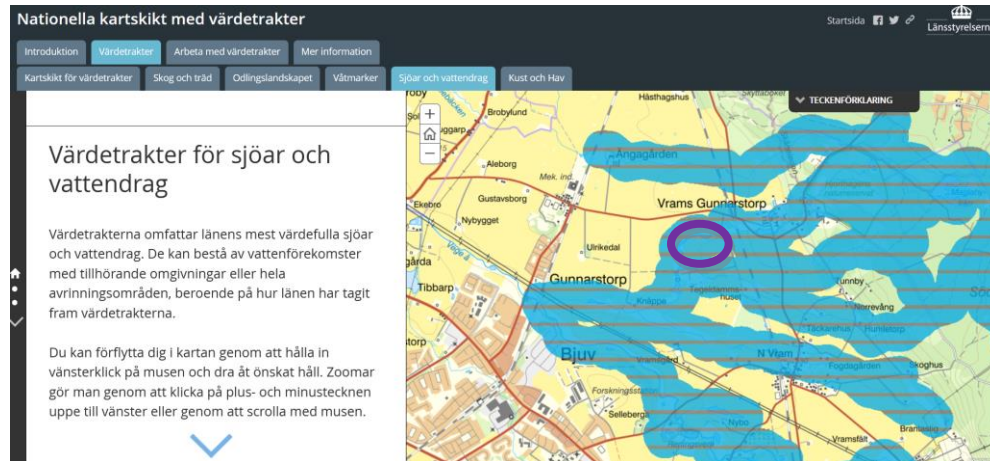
Nationella kartskikt med värdetrakter

Startsida

Länsstyrelsen

Introduktion | Värdetrakter | Arbeta med värdetrakter | Mer information

Kartskikt för värdetrakter | Skog och träd | Odlingslandskapet | Våtmarker | Sjöar och vattendrag | Kust och Hav

Värdetrakter för sjöar och vattendrag

Värdetrakterna omfattar länens mest värdefulla sjöar och vattendrag. De kan bestå av vattenförekomster med tillhörande omgivningar eller hela avrinningsområden, beroende på hur länen har tagit fram värdetrakterna.

Du kan förflytta dig i kartan genom att hålla in vänsterklick på musen och dra åt önskat håll. Zoomar gör man genom att klicka på plus- och minustecknen uppe till vänster eller genom att scrolla med musen.

TECKENFÖRKLARING

Hästhagshus

Brobylund

Aleborg

Mek. ind.

Gustavsborg

Ekebro

Nybygget

Ångagården

Vrams Gunnarstorp

Ulrikedal

Gunnarstorp

Tibbarp

Knäppe

Tunnby

Norrevång

Hundetorp

Bjuv

Vramsfält

N Vram

Fogdagården

Skoghus

Forskningsstation

Selleberga

Nybo

Vramsfält

Bransäng